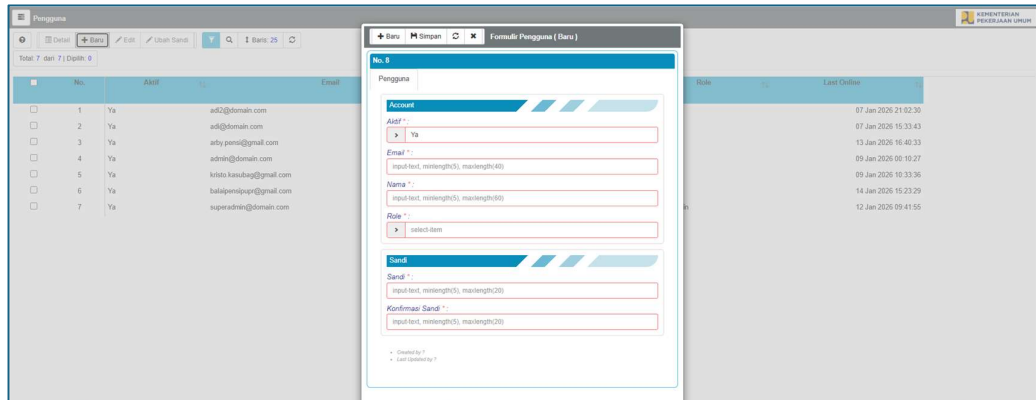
Pengguna

KEMENTERIAN PEKERJAAN UMUM

Detail + Baru Edit Ubah Sandi Baris: 25

Total: 7 dari 7 | Dipilih: 0

| | No. | Aktif | Email | Role | Last Online |
|---|---|---|---|---|---|
| | 1 | Ya | adi2@domain.com | | 07 Jan 2026 21:02:30 |
| | 2 | Ya | adi@domain.com | | 07 Jan 2026 15:33:43 |
| | 3 | Ya | arby.pensi@gmail.com | | 13 Jan 2026 16:40:33 |
| | 4 | Ya | admin@domain.com | | 09 Jan 2026 00:10:27 |
| | 5 | Ya | kristo.kasubag@gmail.com | | 09 Jan 2026 10:33:36 |
| | 6 | Ya | balaipensipupr@gmail.com | | 14 Jan 2026 15:23:29 |
| | 7 | Ya | superadmin@domain.com | in | 12 Jan 2026 09:41:55 |

+ Baru Simpan Formulir Pengguna ( Baru )

No. 8

Pengguna

Account

Aktif * :
> Ya

Email * :
input-text, minlength(5), maxlength(40)

Nama * :
input-text, minlength(5), maxlength(60)

Role * :
> select-item

Sandi

Sandi * :
input-text, minlength(5), maxlength(20)

Konfirmasi Sandi * :
input-text, minlength(5), maxlength(20)

• Created by ?
• Last Updated by ?